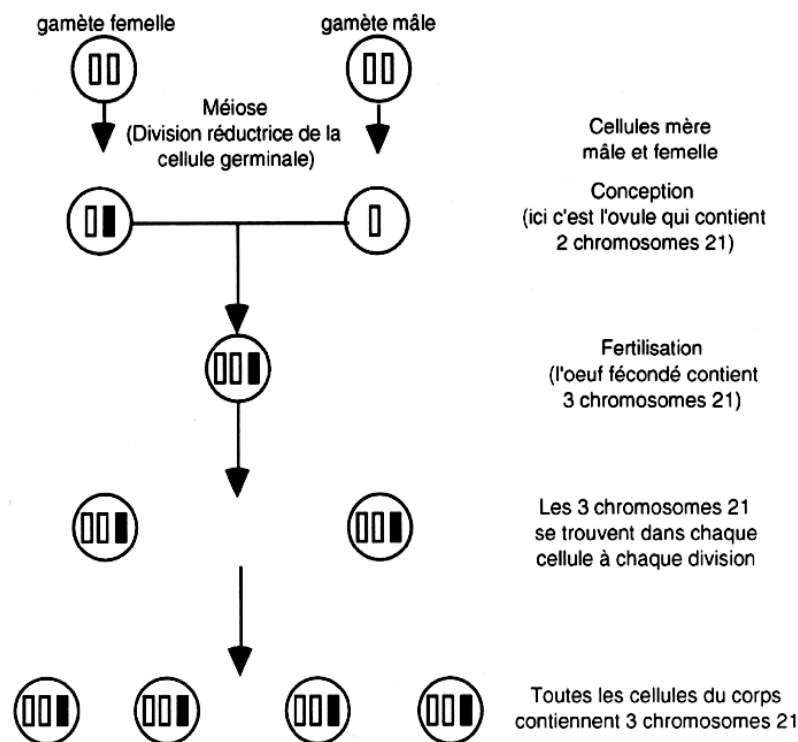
gamète femelle

gamète mâle

Méiose
(Division réductrice de la cellule germinale)

Cellules mère mâle et femelle

Conception
(ici c'est l'ovule qui contient 2 chromosomes 21)

Fertilisation
(l'oeuf fécondé contient 3 chromosomes 21)

Les 3 chromosomes 21 se trouvent dans chaque cellule à chaque division

Toutes les cellules du corps contiennent 3 chromosomes 21